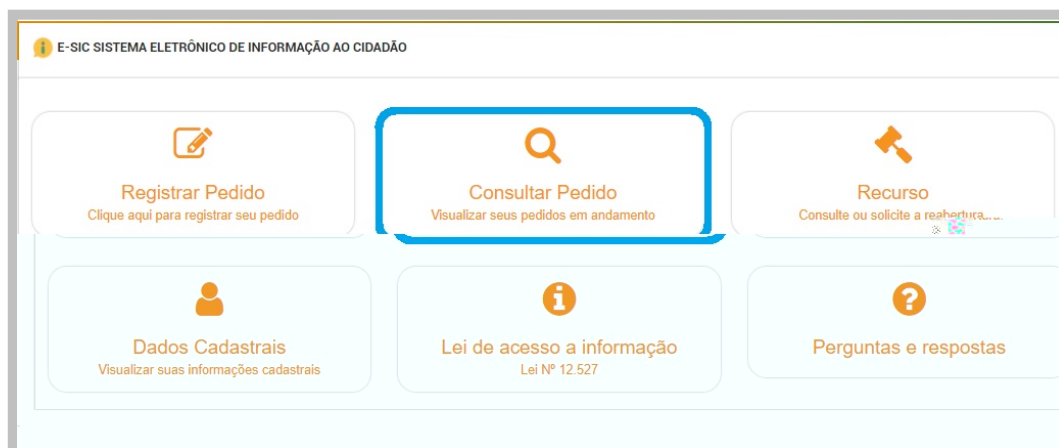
E-SIC SISTEMA ELETRÔNICO DE INFORMAÇÃO AO CIDADÃO

Registrar Pedido
Clique aqui para registrar seu pedido

Consultar Pedido
Visualizar seus pedidos em andamento

Recurso
Consulte ou solicite a reabertura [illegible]

Dados Cadastrais
Visualizar suas informações cadastrais

Lei de acesso a informação
Lei Nº 12.527

Perguntas e respostas